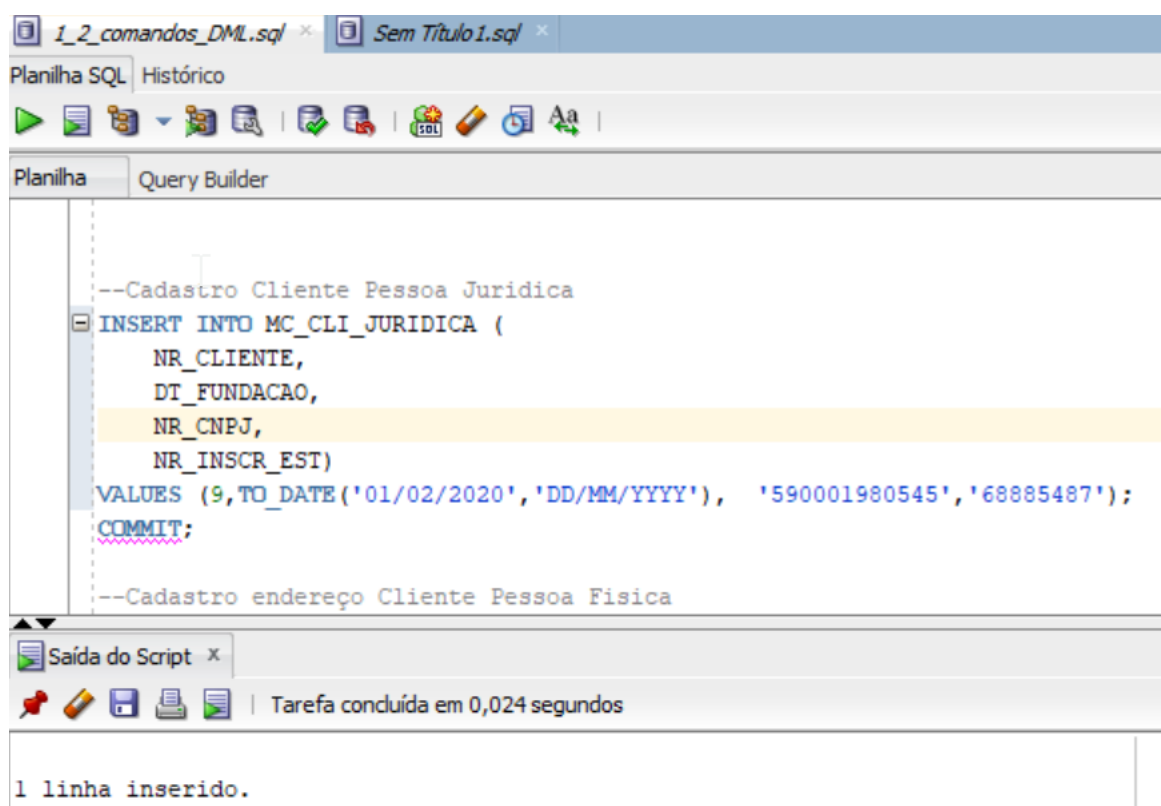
1_2_comandos_DML.sql × Sem Título1.sql ×

Planilha SQL Histórico

Planilha Query Builder

--Cadastro Cliente Pessoa Juridica
INSERT INTO MC_CLI_JURIDICA (
NR_CLIENTE,
DT_FUNDACAO,
NR_CNPJ,
NR_INSCR_EST)
VALUES (9,TO_DATE('01/02/2020','DD/MM/YYYY'), '590001980545','68885487');
COMMIT;

--Cadastro endereço Cliente Pessoa Fisica

Saída do Script ×

Tarefa concluída em 0,024 segundos

1 linha inserido.